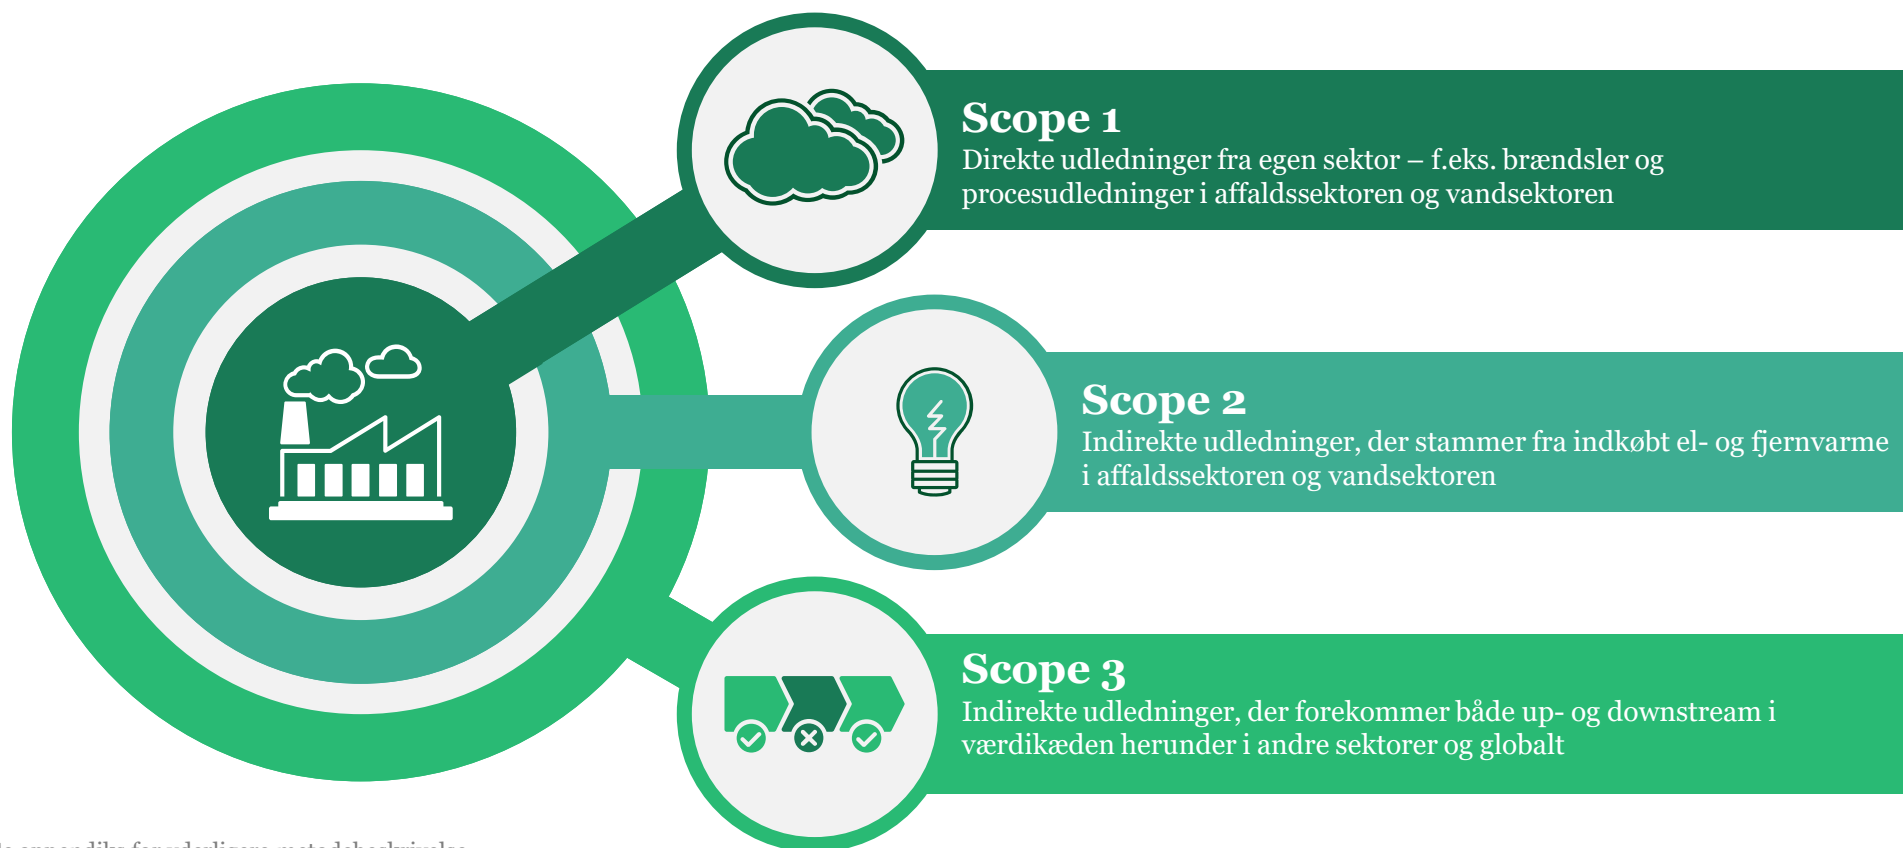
Scope 1
Direkte udledninger fra egen sektor – f.eks. brændsler og procesudledninger i affaldssektoren og vandsektoren

Scope 2
Indirekte udledninger, der stammer fra indkøbt el- og fjernvarme i affaldssektoren og vandsektoren

Scope 3
Indirekte udledninger, der forekommer både up- og downstream i værdikæden herunder i andre sektorer og globalt

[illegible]